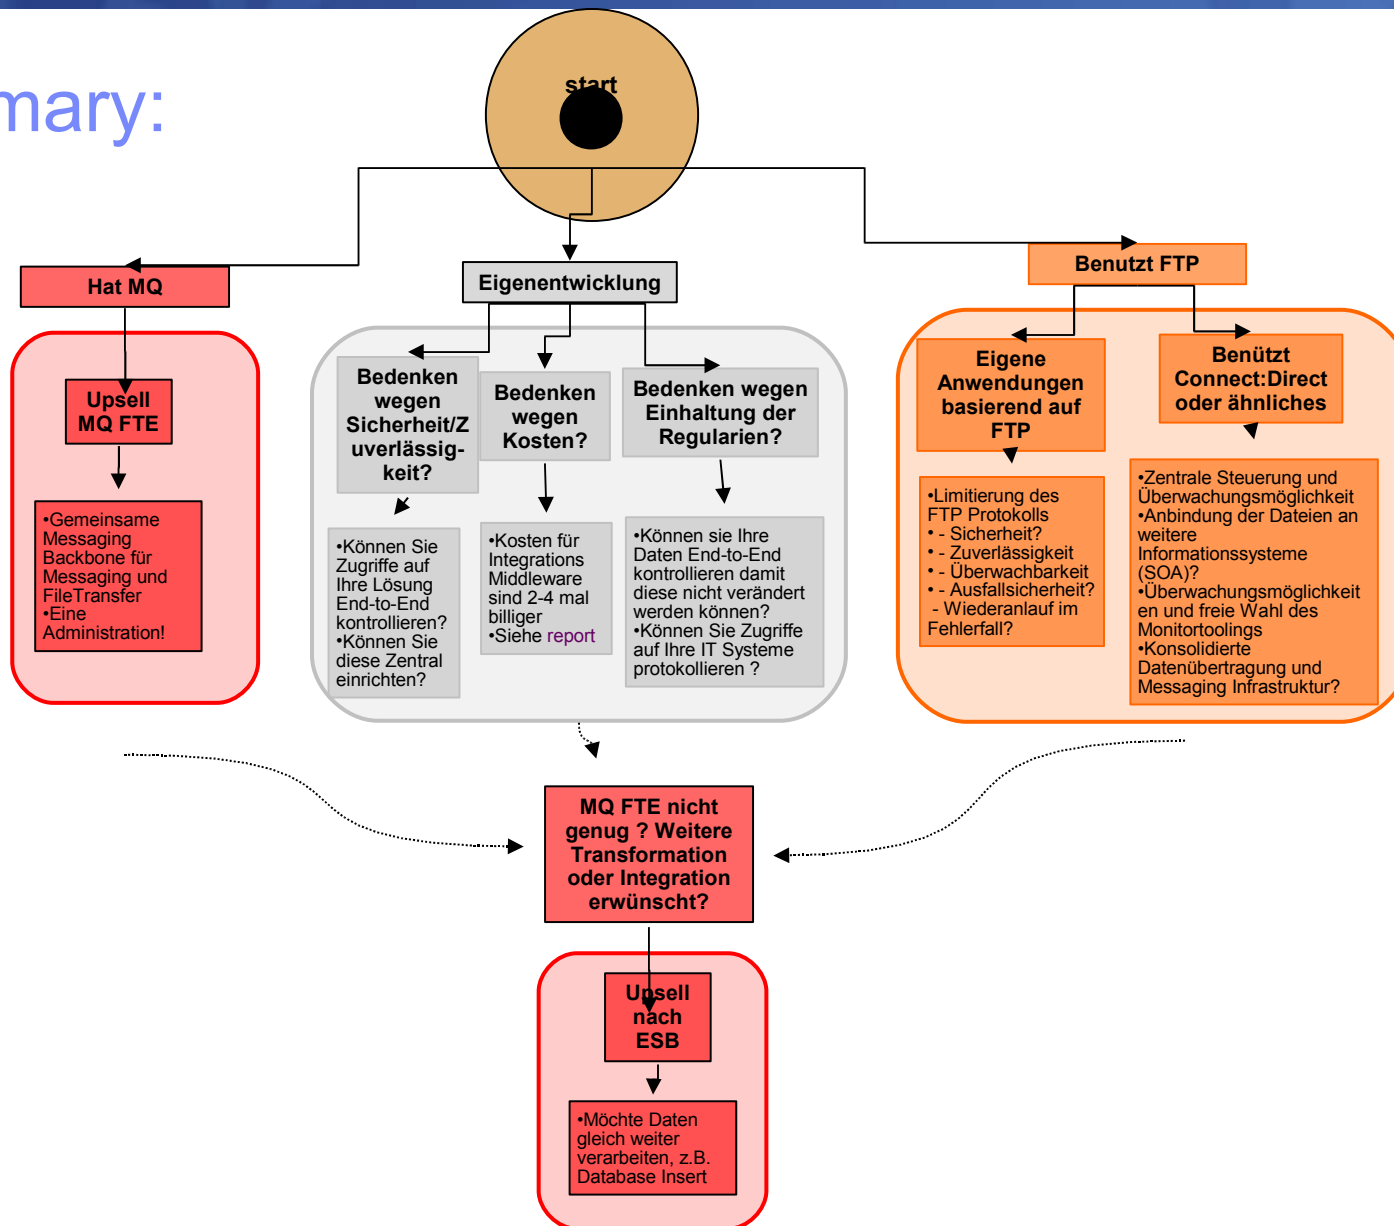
mary:

start

Hat MQ

Upsell MQ FTE

•Gemeinsame Messaging Backbone für Messaging und FileTransfer
•Eine Administration!

Eigenentwicklung

Bedenken wegen Sicherheit/Zuverlässigkeit?

•Können Sie Zugriffe auf Ihre Lösung End-to-End kontrollieren?
•Können Sie diese Zentral einrichten?

Bedenken wegen Kosten?

•Kosten für Integrations Middleware sind 2-4 mal billiger
•Siehe report

Bedenken wegen Einhaltung der Regularien?

•Können sie Ihre Daten End-to-End kontrollieren damit diese nicht verändert werden können?
•Können Sie Zugriffe auf Ihre IT Systeme protokollieren ?

Benutzt FTP

Eigene Anwendungen basierend auf FTP

•Limitierung des FTP Protokolls
• - Sicherheit?
• - Zuverlässigkeit
• - Überwachbarkeit
• - Ausfallsicherheit?
- Wiederanlauf im Fehlerfall?

Benützt Connect:Direct oder ähnliches

•Zentrale Steuerung und Überwachungsmöglichkeit
•Anbindung der Dateien an weitere Informationssysteme (SOA)?
•Überwachungsmöglichkeiten und freie Wahl des Monitortoolings
•Konsolidierte Datenübertragung und Messaging Infrastruktur?

MQ FTE nicht genug ? Weitere Transformation oder Integration erwünscht?

Upsell nach ESB

•Möchte Daten gleich weiter verarbeiten, z.B. Database Insert